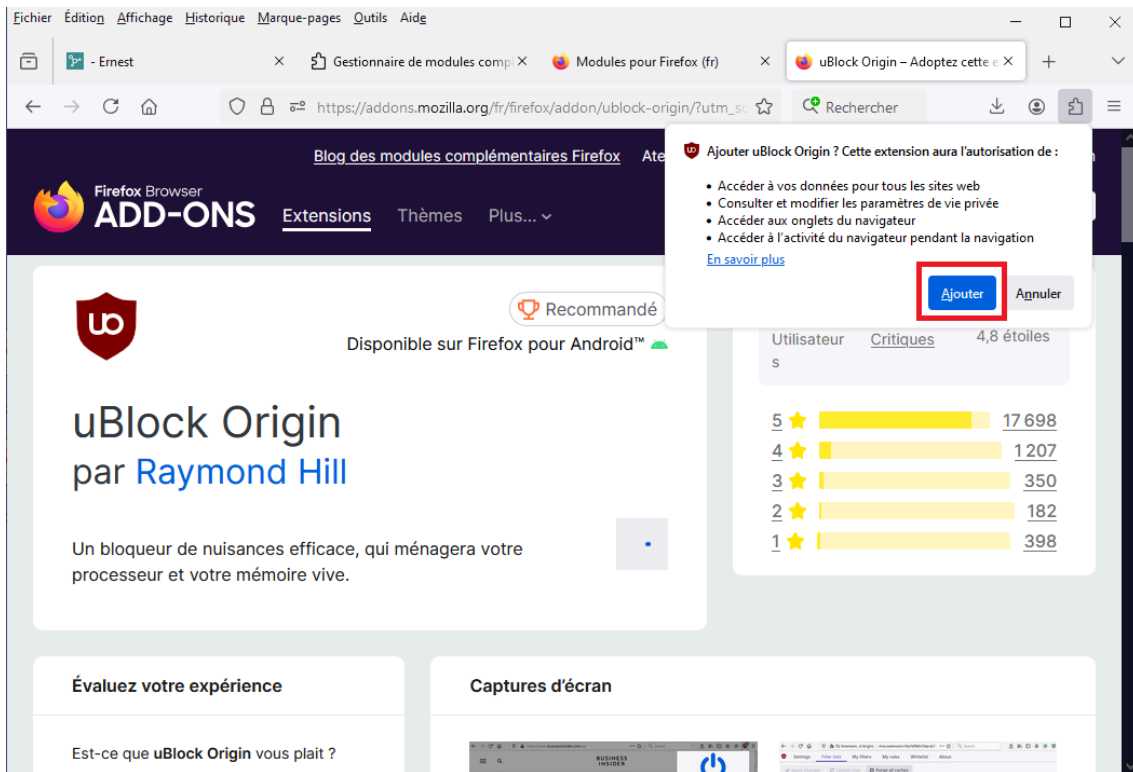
Fichier Édition Affichage Historique Marque-pages Outils Aide

- Ernest
Gestionnaire de modules compl
Modules pour Firefox (fr)
uBlock Origin – Adoptez cette e

https://addons.mozilla.org/fr/firefox/addon/ublock-origin/?utm_sc
Rechercher

Blog des modules complémentaires Firefox Ate

Firefox Browser
ADD-ONS
Extensions Thèmes Plus...

Ajouter uBlock Origin ? Cette extension aura l'autorisation de :

• Accéder à vos données pour tous les sites web
• Consulter et modifier les paramètres de vie privée
• Accéder aux onglets du navigateur
• Accéder à l'activité du navigateur pendant la navigation

En savoir plus

Ajouter Annuler

Recommandé
Disponible sur Firefox pour Android™

uBlock Origin
par Raymond Hill

Un bloqueur de nuisances efficace, qui ménagera votre processeur et votre mémoire vive.

Utilisateurs Critiques 4,8 étoiles

| 5 | 17 698 |
|---|---|
| 4 | 1 207 |
| 3 | 350 |
| 2 | 182 |
| 1 | 398 |

Évaluez votre expérience

Est-ce que uBlock Origin vous plait ?

Captures d'écran